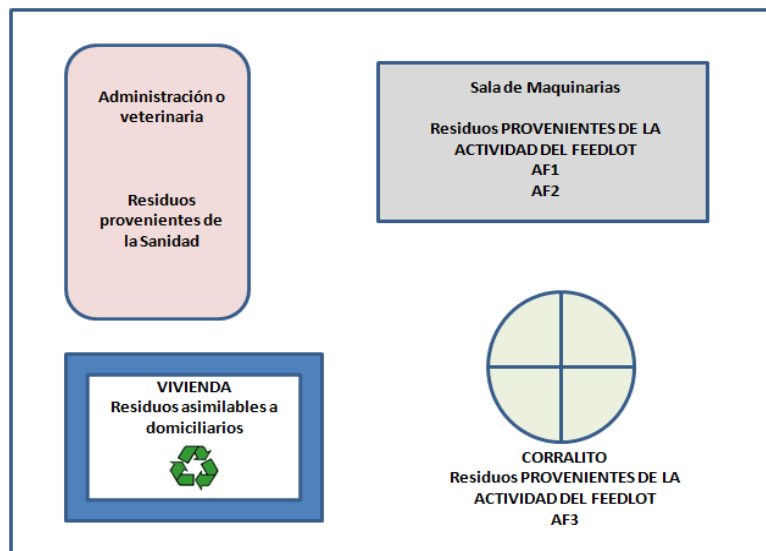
Administración o veterinaria

Residuos provenientes de la Sanidad

Sala de Maquinarias

Residuos PROVENIENTES DE LA ACTIVIDAD DEL FEEDLOT
AF1
AF2

VIVIENDA
Residuos asimilables a domiciliarios

CORRALITO
Residuos PROVENIENTES DE LA ACTIVIDAD DEL FEEDLOT
AF3